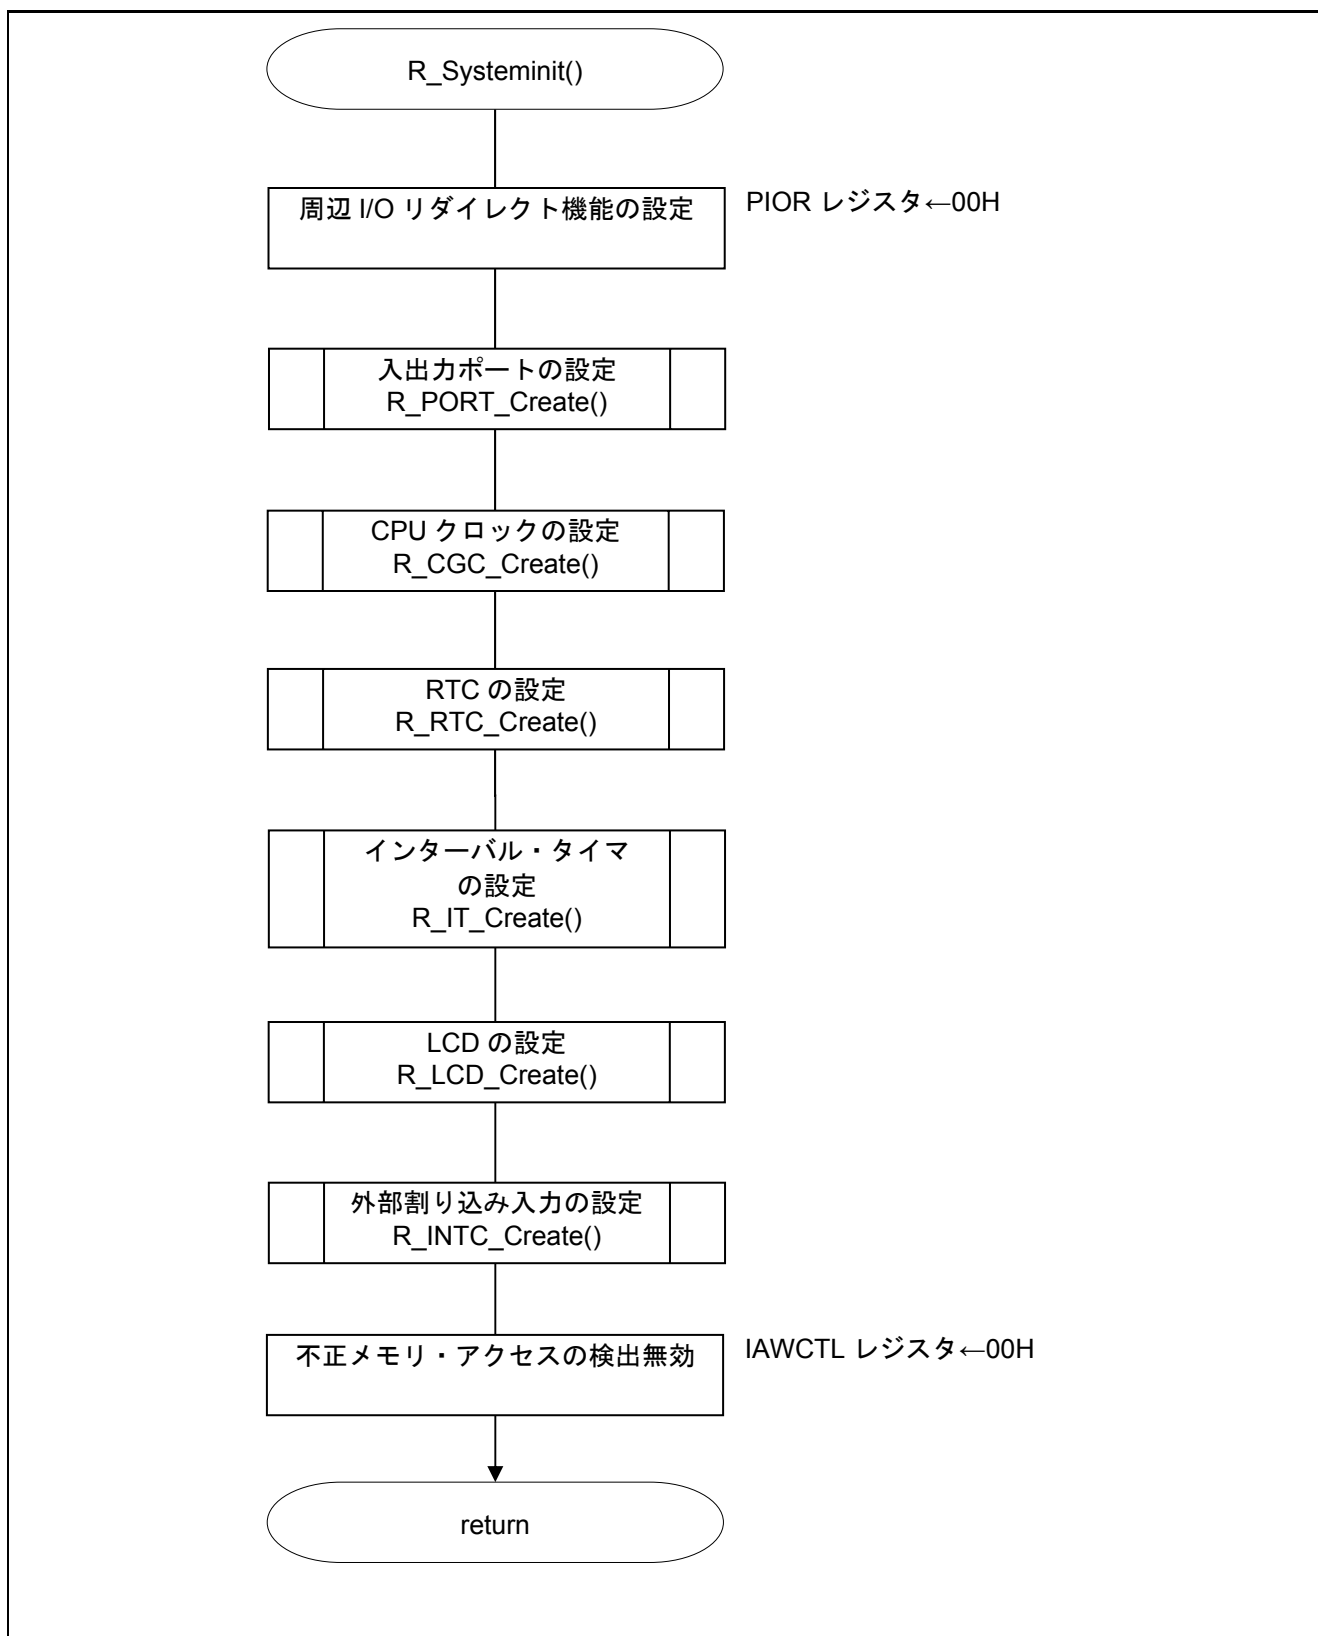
R_Systeminit()

周辺 I/O リダイレクト機能の設定

PIOR レジスタ←00H

入出力ポートの設定
R_PORT_Create()

CPU クロックの設定
R_CGC_Create()

RTC の設定
R_RTC_Create()

インターバル・タイマ
の設定
R_IT_Create()

LCD の設定
R_LCD_Create()

外部割り込み入力の設定
R_INTC_Create()

不正メモリ・アクセスの検出無効

IAWCTL レジスタ←00H

return